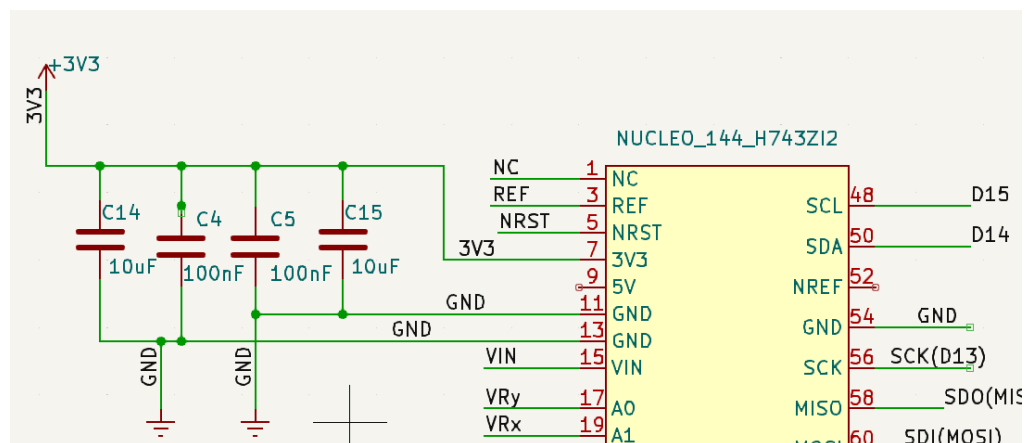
+3V3
3V3
NUCLEO_144_H743ZI2
C14
10uF
C4
100nF
C5
100nF
C15
10uF
NC
REF
NRST
3V3
GND
GND
VIN
VRy
VRx
GND
GND
1 NC
3 REF
5 NRST
7 3V3
9 5V
11 GND
13 GND
15 VIN
17 A0
19 A1
SCL 48
SDA 50
NREF 52
GND 54
SCK 56
MISO 58
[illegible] 60
D15
D14
GND
SCK(D13)
SDO(MIS
SDI(MOSI)